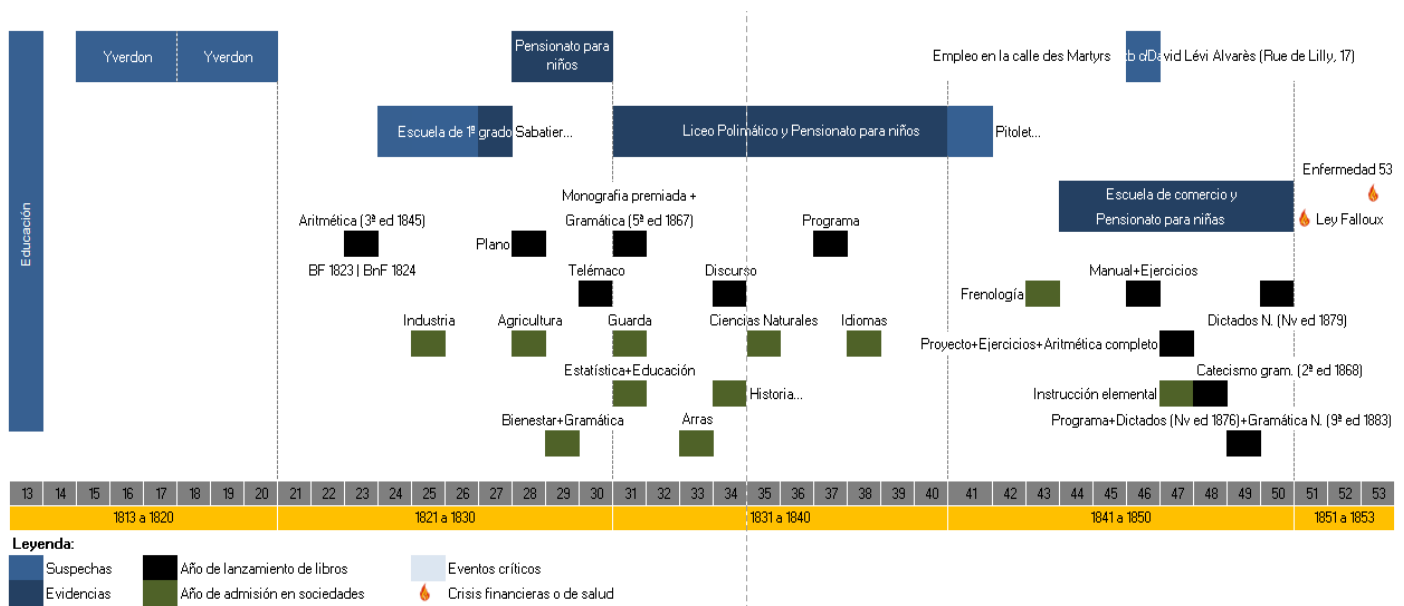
Educación

Yverdon | Yverdon

Pensionato para niños

Empleo en la calle des Martyrs

Etb d'David Lévi Alvarès (Rue de Lilly, 17)

Escuela de 1º grado

Sabatier...

Liceo Polimático y Pensionato para niños

Pitolet...

Enfermedad 53

Escuela de comercio y Pensionato para niñas

Ley Falloux

Monografia premiada + Gramática (5ª ed 1867)

Aritmética (3ª ed 1845)

BF 1823 | BnF 1824

Plano

Programa

Telémaco

Discurso

Manual+Ejercicios

Frenología

Industria

Agricultura

Guarda

Ciencias Naturales

Idiomas

Dictados N. (Nv ed 1879)

Proyecto+Ejercicios+Aritmética completo

Estatística+Educación

Historia...

Catecismo gram. (2ª ed 1868)

Instrucción elemental

Bienestar+Gramática

Arras

Programa+Dictados (Nv ed 1876)+Gramática N. (9ª ed 1883)

13 | 14 | 15 | 16 | 17 | 18 | 19 | 20 | 21 | 22 | 23 | 24 | 25 | 26 | 27 | 28 | 29 | 30 | 31 | 32 | 33 | 34 | 35 | 36 | 37 | 38 | 39 | 40 | 41 | 42 | 43 | 44 | 45 | 46 | 47 | 48 | 49 | 50 | 51 | 52 | 53

1813 a 1820 | 1821 a 1830 | 1831 a 1840 | 1841 a 1850 | 1851 a 1853

Leyenda:
Suspechas
Evidencias
Año de lanzamiento de libros
Año de admisión en sociedades
Eventos críticos
Crisis financieras o de salud